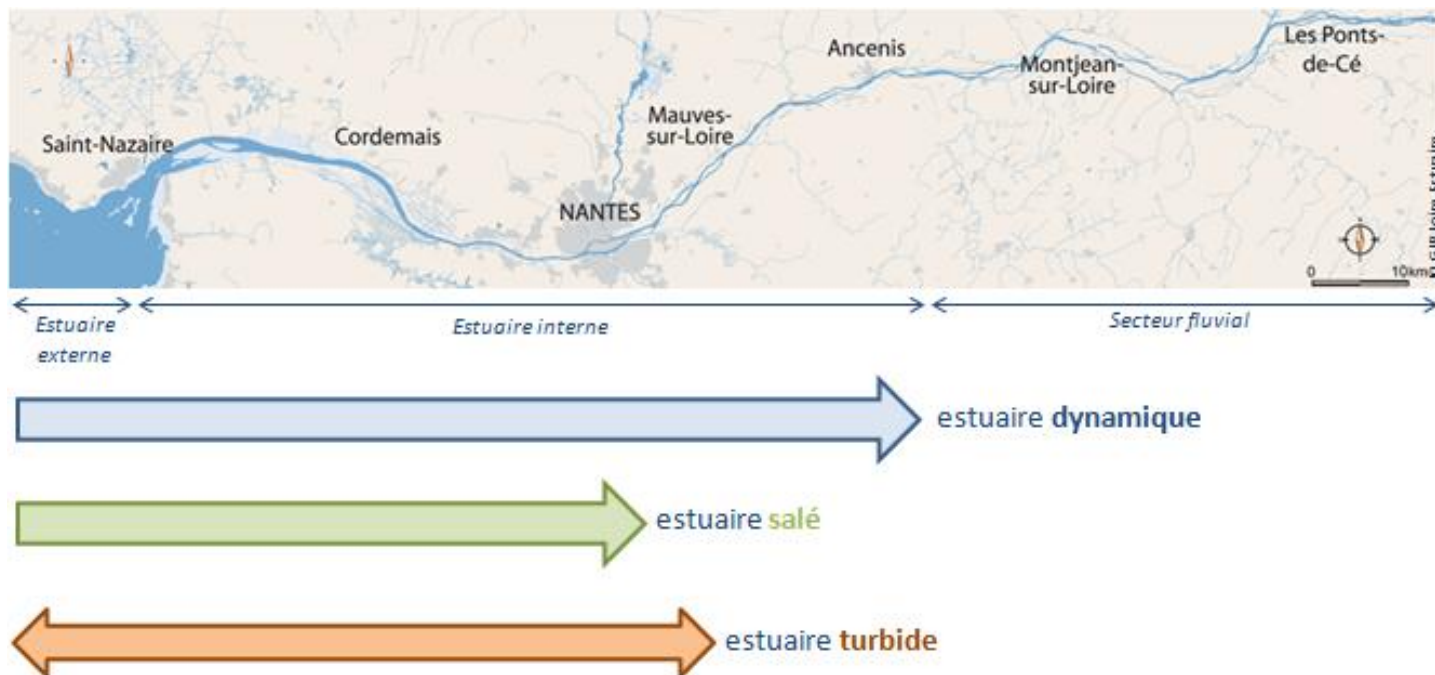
Saint-Nazaire

Cordemais

NANTES

Mauves-sur-Loire

Ancenis

Montjean-sur-Loire

Les Ponts-de-Cé

0 10km

© GIP Loire Estuaire

Estuaire externe

Estuaire interne

Secteur fluvial

estuaire dynamique

estuaire salé

estuaire turbide